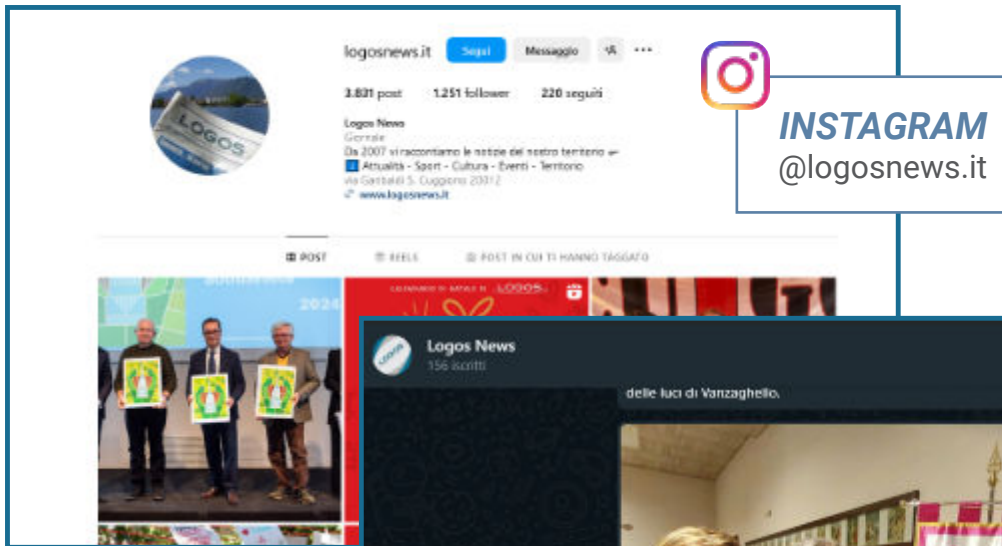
logosnews.it Segui Messaggio

3.801 post 1.251 follower 220 seguiti

Logos News
Giornale
Da 2007 vi raccontiamo le notizie del nostro territorio
Attualità - Sport - Cultura - Eventi - Territorio
via Garibaldi 5, Cuggiono 20012
www.logosnews.it

POST REELS POST IN CUI TI HANNO TAGGATO

INSTAGRAM
@logosnews.it

LOGOS

Logos News
156 iscritti

delle luci di Vanzaghello.